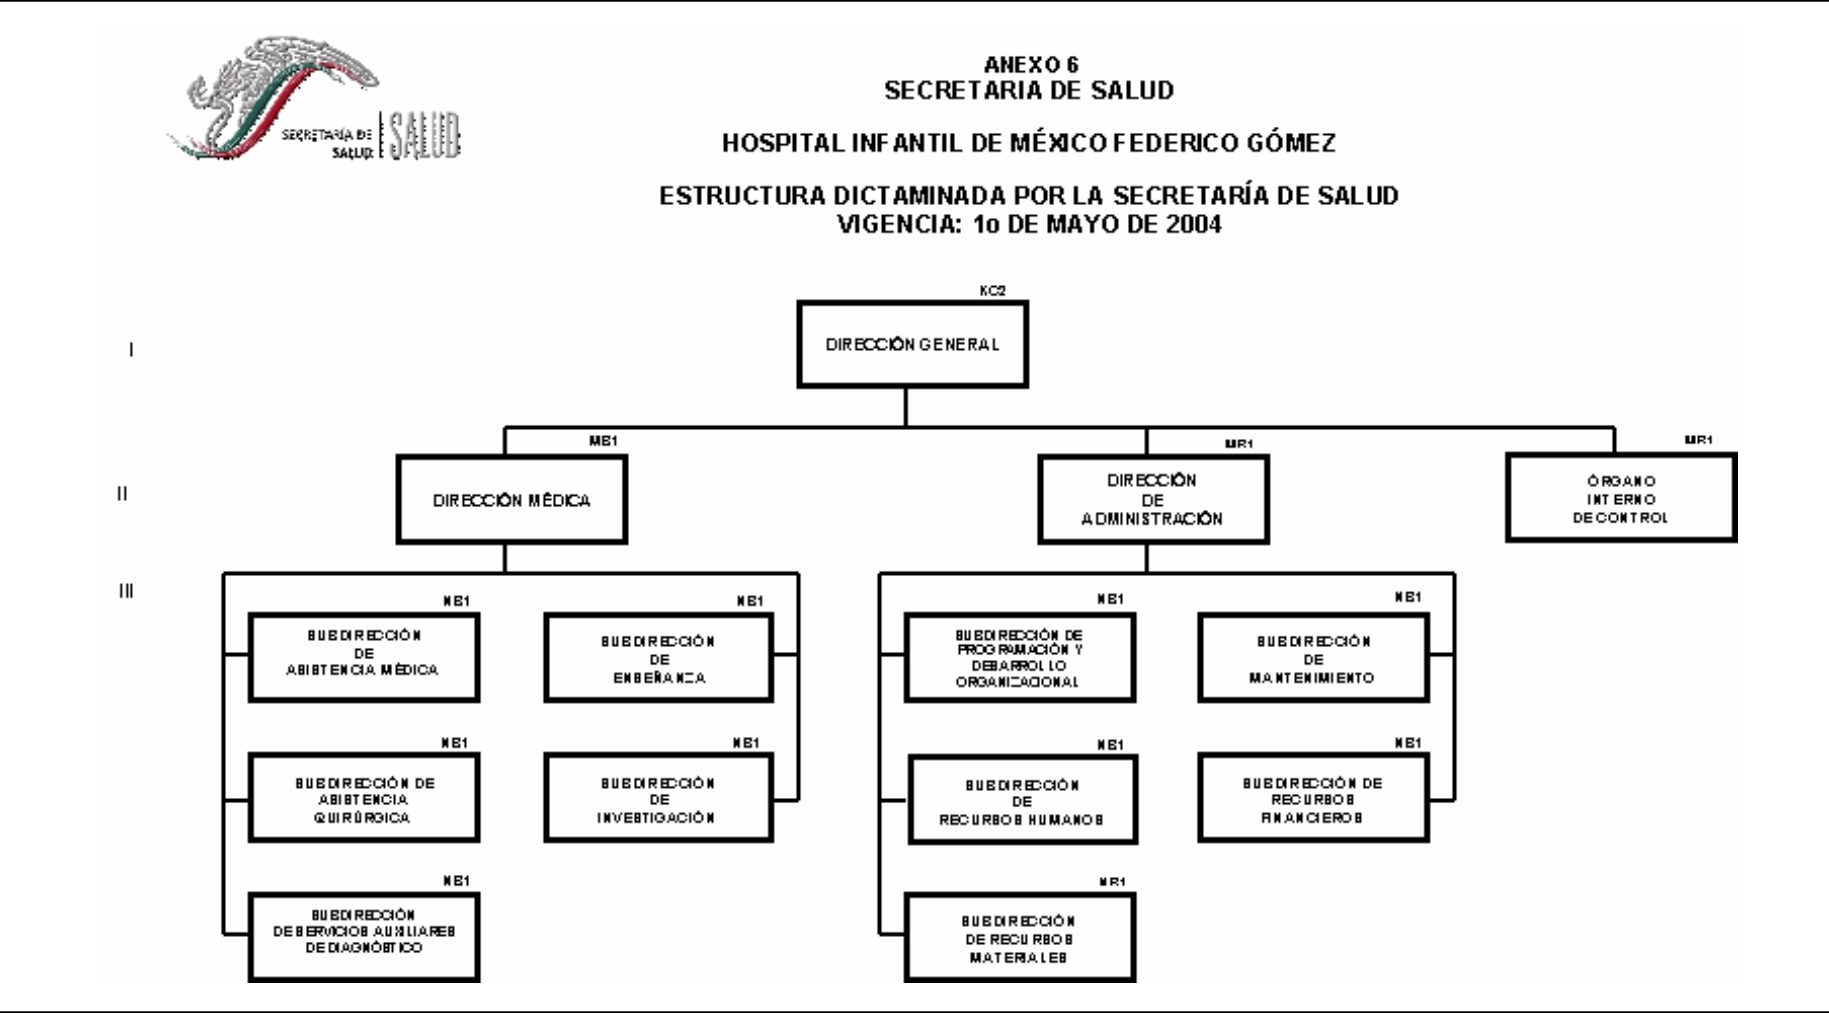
SECRETARÍA DE SALUD SALUD

ANEXO 6
SECRETARIA DE SALUD

HOSPITAL INFANTIL DE MÉXICO FEDERICO GÓMEZ

ESTRUCTURA DICTAMINADA POR LA SECRETARÍA DE SALUD
VIGENCIA: 1o DE MAYO DE 2004

I

KC2
DIRECCIÓN GENERAL

II

MB1
DIRECCIÓN MÉDICA

MB1
DIRECCIÓN DE ADMINISTRACIÓN

MB1
ÓRGANO INTERNO DE CONTROL

III

NB1
SUBDIRECCIÓN DE ASISTENCIA MÉDICA

NB1
SUBDIRECCIÓN DE ENSEÑANZA

NB1
SUBDIRECCIÓN DE ASISTENCIA QUIRÚRGICA

NB1
SUBDIRECCIÓN DE INVESTIGACIÓN

NB1
SUBDIRECCIÓN DE SERVICIOS AUXILIARES DE DIAGNÓSTICO

NB1
SUBDIRECCIÓN DE PROGRAMACIÓN Y DESARROLLO ORGANIZACIONAL

NB1
SUBDIRECCIÓN DE MANTENIMIENTO

NB1
SUBDIRECCIÓN DE RECURSOS HUMANOS

NB1
SUBDIRECCIÓN DE RECURSOS FINANCIEROS

NB1
SUBDIRECCIÓN DE RECURSOS MATERIALES